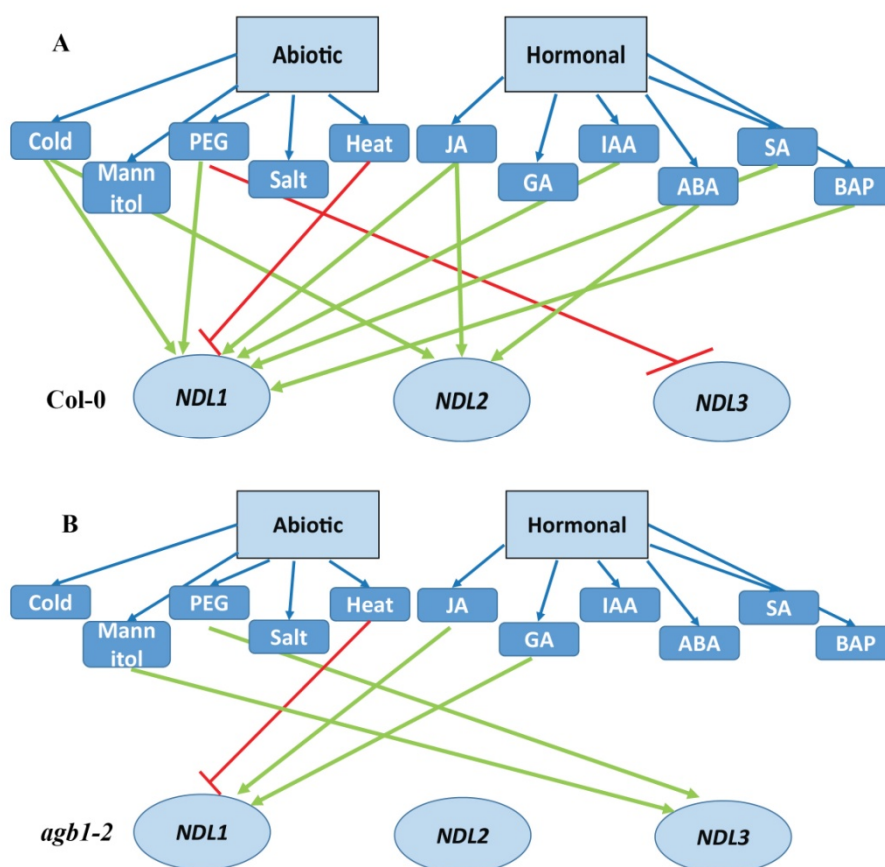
A

Abiotic

Hormonal

Cold

PEG

Heat

JA

IAA

SA

Mann itol

Salt

GA

ABA

BAP

Col-0

NDL1

NDL2

NDL3

B

Abiotic

Hormonal

Cold

PEG

Heat

JA

IAA

SA

Mann itol

Salt

GA

ABA

BAP

agb1-2

NDL1

NDL2

NDL3